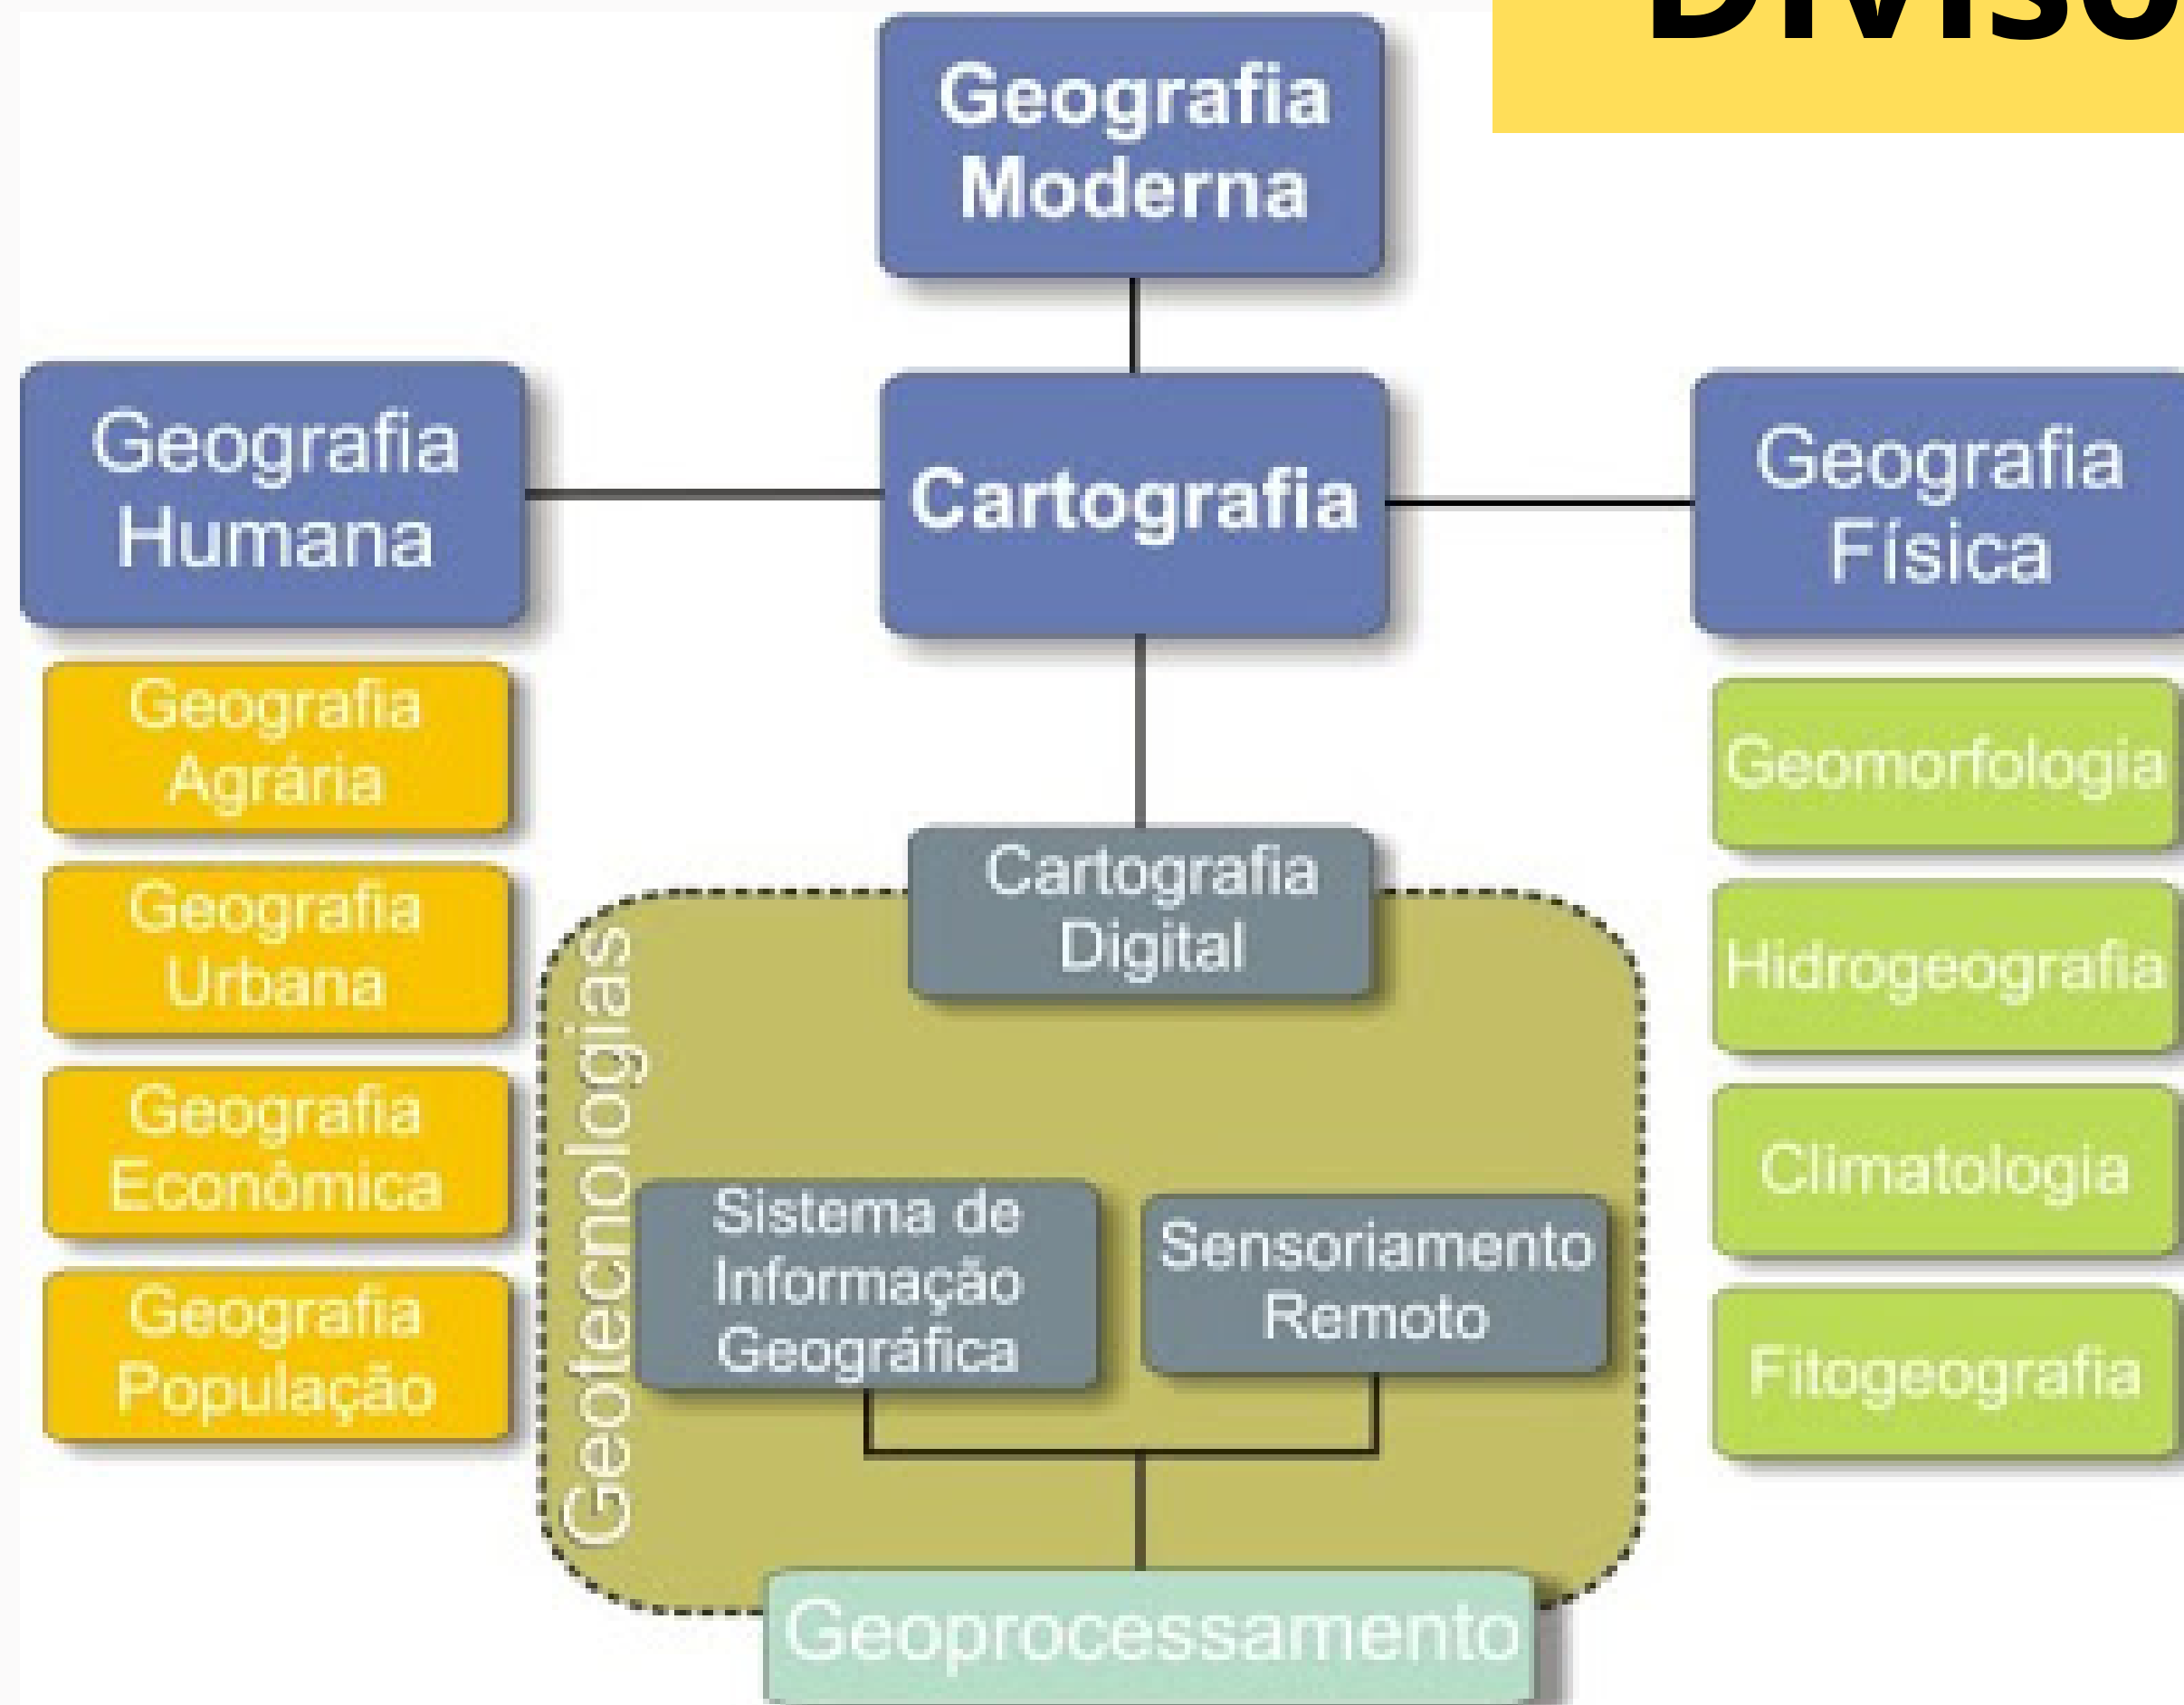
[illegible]

Geografia Moderna

Geografia Humana

Cartografia

Geografia Física

Geografia Agrária

Geografia Urbana

Geografia Econômica

Geografia População

Cartografia Digital

Geotecnologias

Sistema de Informação Geográfica

Sensoriamento Remoto

Geoprocessamento

Geomorfologia

Hidrogeografia

Climatologia

Fitogeografia